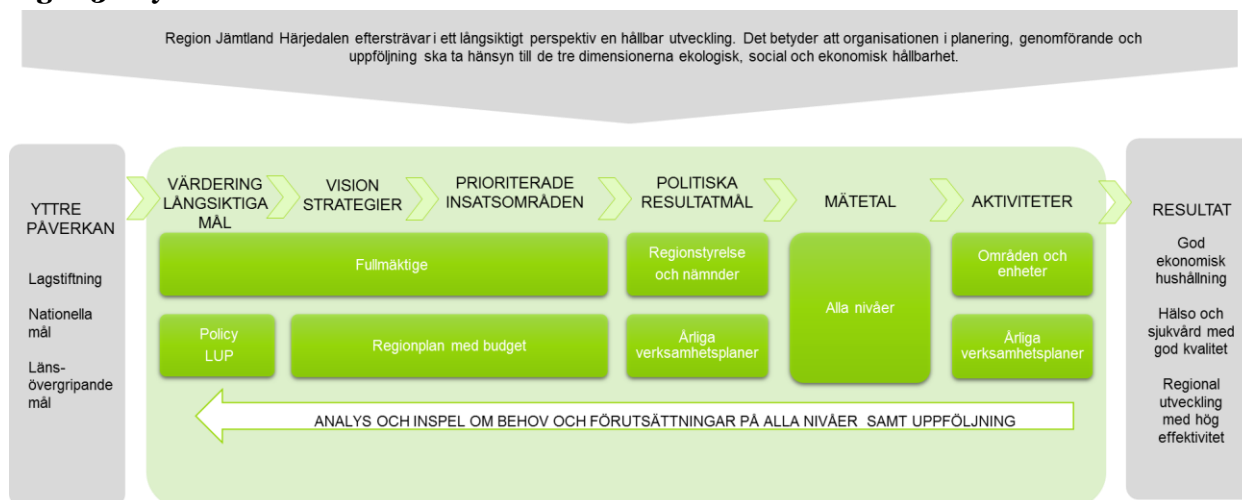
Region Jämtland Härjedalen eftersträvar i ett långsiktigt perspektiv en hållbar utveckling. Det betyder att organisationen i planering, genomförande och uppföljning ska ta hänsyn till de tre dimensionerna ekologisk, social och ekonomisk hållbarhet.

YTTRE PÅVERKAN

Lagstiftning

Nationella mål

Länsövergripande mål

VÄRDERING LÅNGSIKTIGA MÅL

VISION STRATEGIER

PRIORITERADE INSATSOMRÅDEN

POLITISKA RESULTATMÅL

MÄTETAL

AKTIVITETER

Fullmäktige

Regionstyrelse och nämnder

Alla nivåer

Områden och enheter

Policy LUP

Regionplan med budget

Årliga verksamhetsplaner

Årliga verksamhetsplaner

ANALYS OCH INSPEL OM BEHOV OCH FÖRUTSÄTTNINGAR PÅ ALLA NIVÅER SAMT UPPFÖLJNING

RESULTAT

God ekonomisk hushållning

Hälso och sjukvård med god kvalitet

Regional utveckling med hög effektivitet